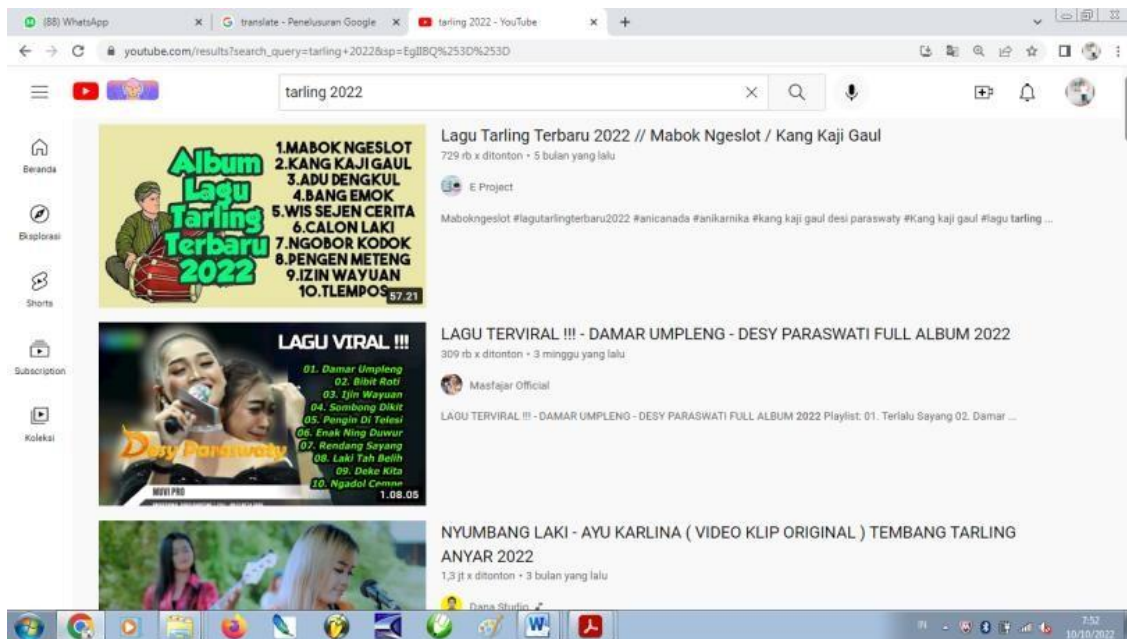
(88) WhatsApp
translate - Penelusuran Google
tarling 2022 - YouTube
youtube.com/results?search_query=tarling+2022&sp=EgIIBQ%253D%253D

tarling 2022

Beranda
Eksplorasi
Shorts
Subscription
Koleksi

Album Lagu Tarling Terbaru 2022
1.MABOK NGESLOT
2.KANG KAJI GAUL
3.ADU DENGKUL
4.BANG EMOK
5.WIS SEJEN CERITA
6.CALON LAKI
7.NGOBOR KODOK
8.PENGEN METENG
9.IZIN WAYUAN
10.TLEMPOS
57.21

Lagu Tarling Terbaru 2022 // Mabok Ngeslot / Kang Kaji Gaul
729 rb x ditonton • 5 bulan yang lalu
E Project
Mabokngeslot #lagutarlingterbaru2022 #anicanada #anikarnika #kang kaji gaul desi paraswaty #Kang kaji gaul #lagu tarling ...

LAGU VIRAL !!!
01. Damar Umpleng
02. Bibit Roti
03. Ijin Wayuan
04. Sombong Dikit
05. Pengin Di Telesi
06. Enak Ning Duwur
07. Rendang Sayang
08. Laki Tah Belih
09. Deke Kita
10. Ngadol Cemne
Desy Paraswaty
MUVI PRO
1.08.05

LAGU TERVIRAL !!! - DAMAR UMPLENG - DESY PARASWATI FULL ALBUM 2022
309 rb x ditonton • 3 minggu yang lalu
Masfajar Official
LAGU TERVIRAL !!! - DAMAR UMPLENG - DESY PARASWATI FULL ALBUM 2022 Playlist: 01. Terlalu Sayang 02. Damar ...

NYUMBANG LAKI - AYU KARLINA ( VIDEO KLIP ORIGINAL ) TEMBANG TARLING ANYAR 2022
1,3 jt x ditonton • 3 bulan yang lalu
Dana Studio

7:52
10/10/2022